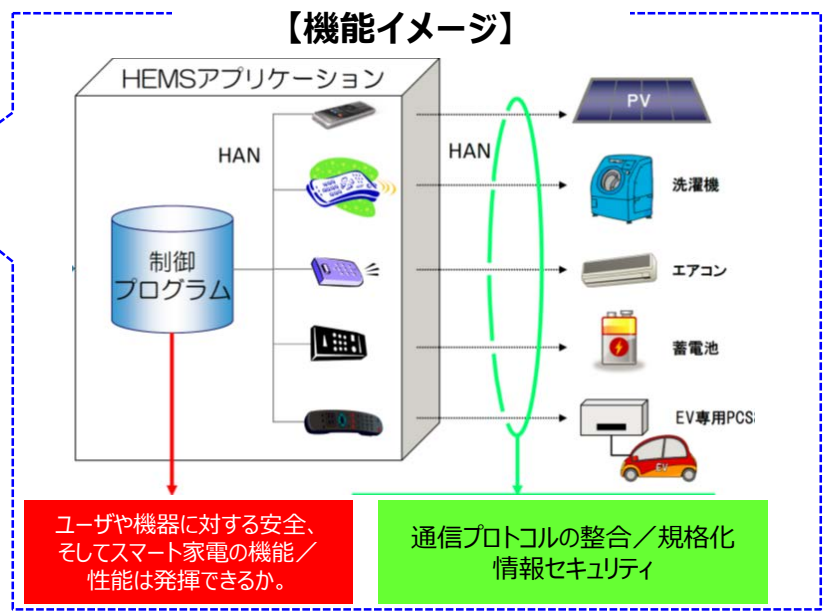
【機能イメージ】

HEMSアプリケーション

HAN

制御プログラム

HAN

PV

洗濯機

エアコン

蓄電池

EV専用PCS

EV

ユーザや機器に対する安全、そしてスマート家電の機能／性能は発揮できるか。

通信プロトコルの整合／規格化
情報セキュリティ